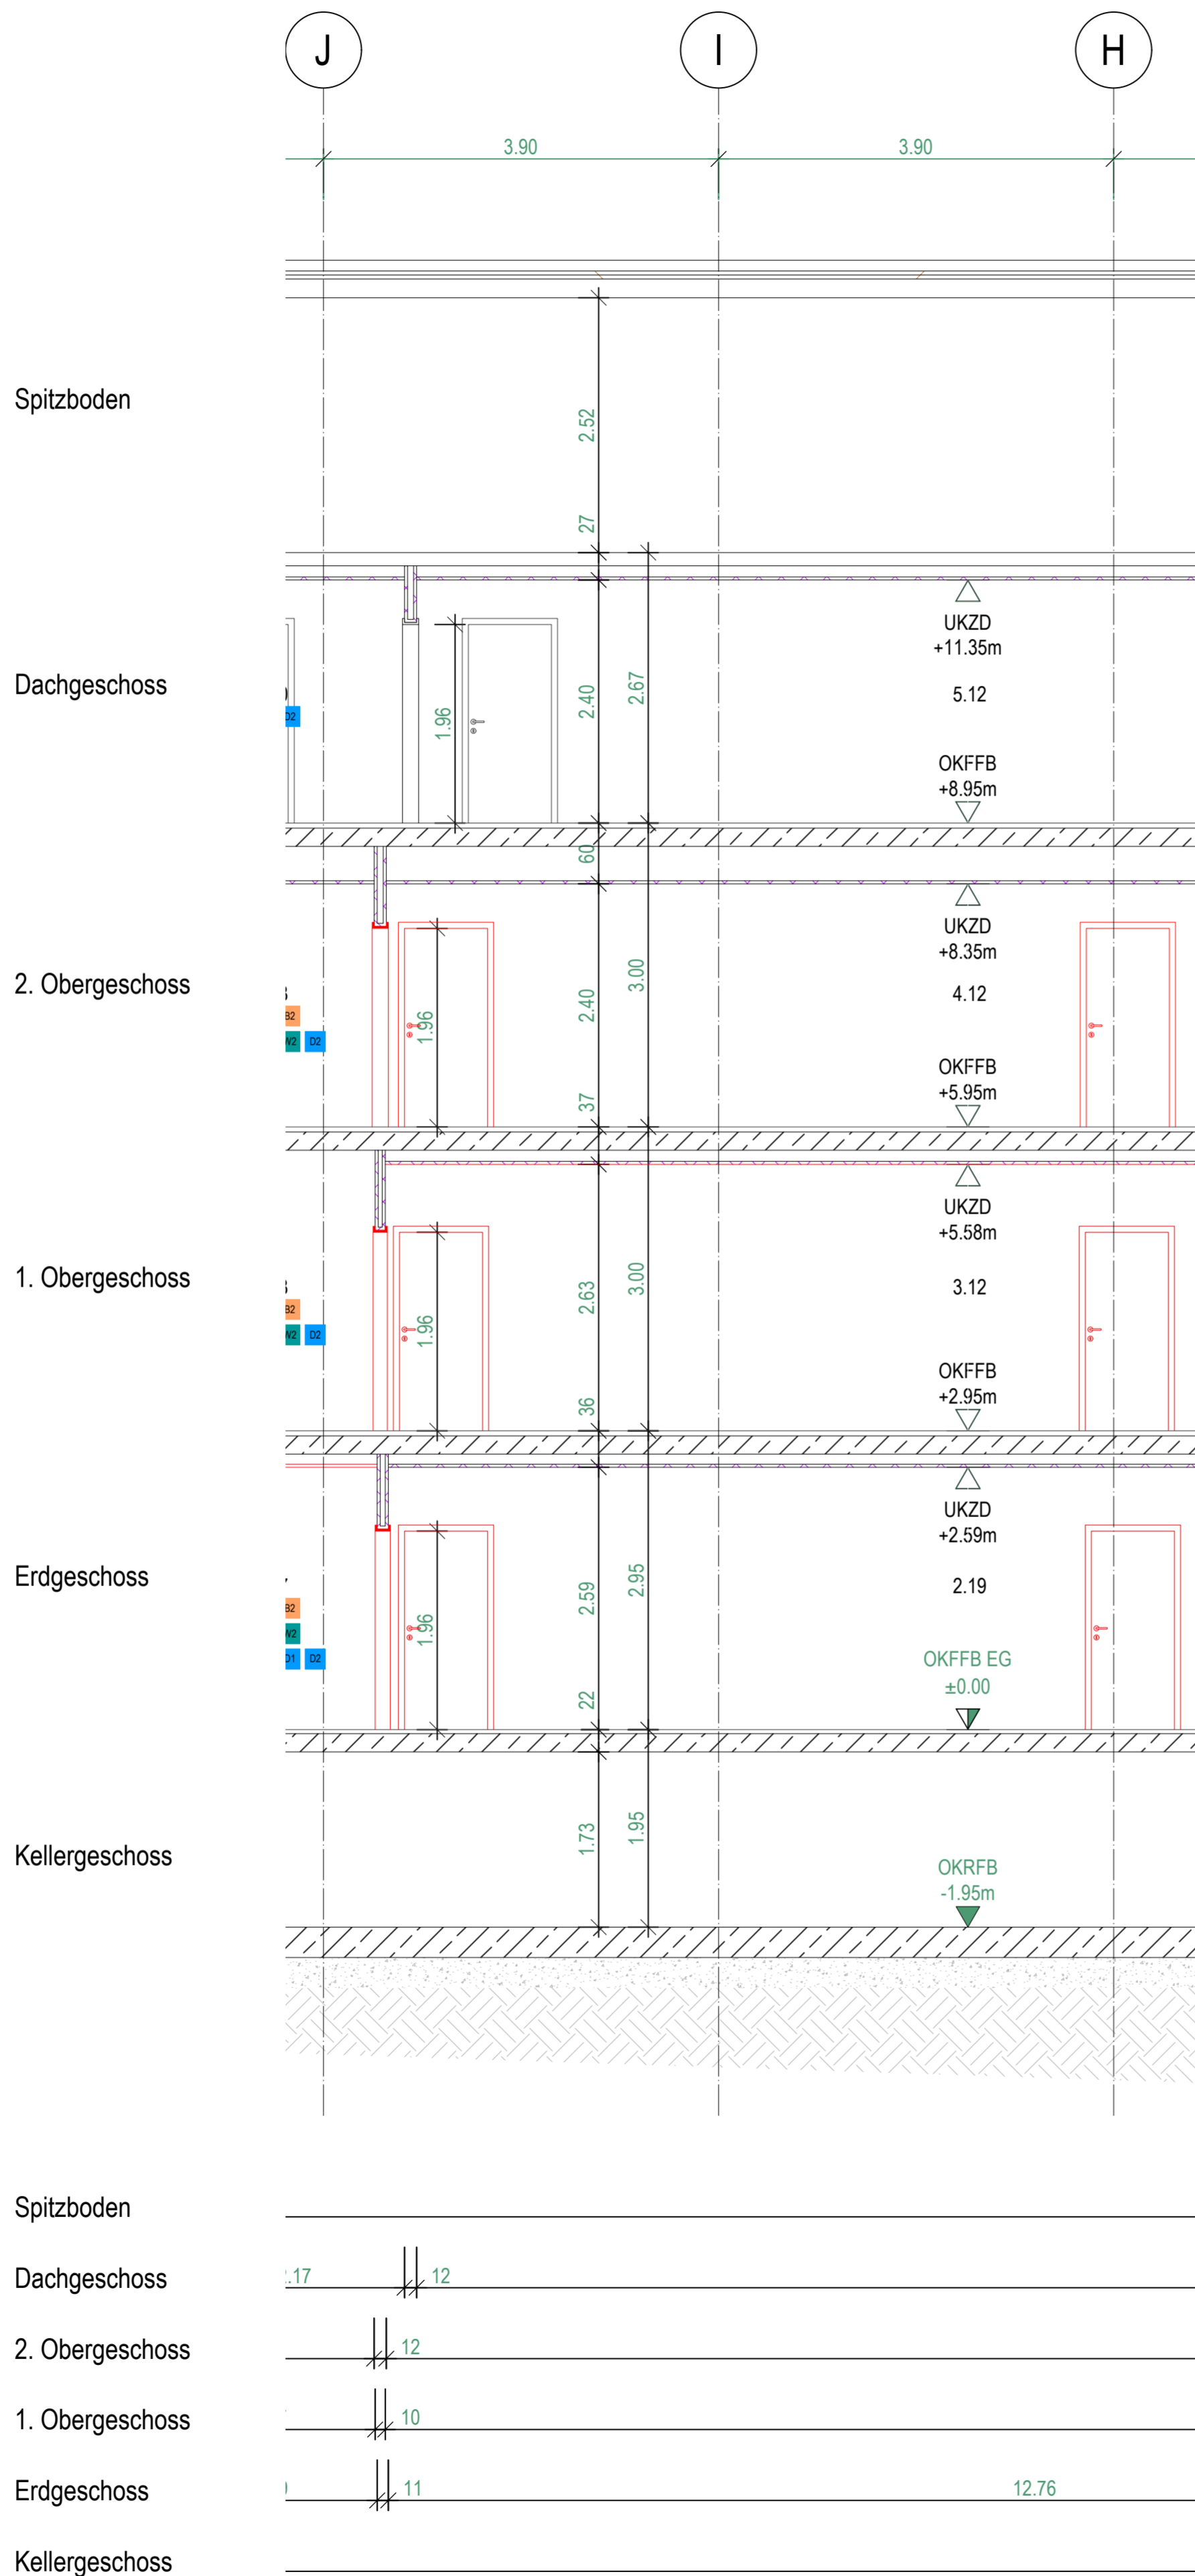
J
I
H

3.90
3.90

Spitzboden
2.52
27

Dachgeschoss
D2
1.96
2.40
2.67
UKZD
+11.35m
5.12
OKFFB
+8.95m
60

2. Obergeschoss
B2
W2 D2
1.96
2.40
3.00
UKZD
+8.35m
4.12
OKFFB
+5.95m
37

1. Obergeschoss
B2
W2 D2
1.96
2.63
3.00
UKZD
+5.58m
3.12
OKFFB
+2.95m
36

Erdgeschoss
B2
W2
D1 D2
1.96
2.59
2.95
UKZD
+2.59m
2.19
OKFFB EG
±0.00
22

Kellergeschoss
1.73
1.95
OKRFB
-1.95m

Spitzboden
Dachgeschoss
.17
12
2. Obergeschoss
12
1. Obergeschoss
10
Erdgeschoss
11
12.76
Kellergeschoss